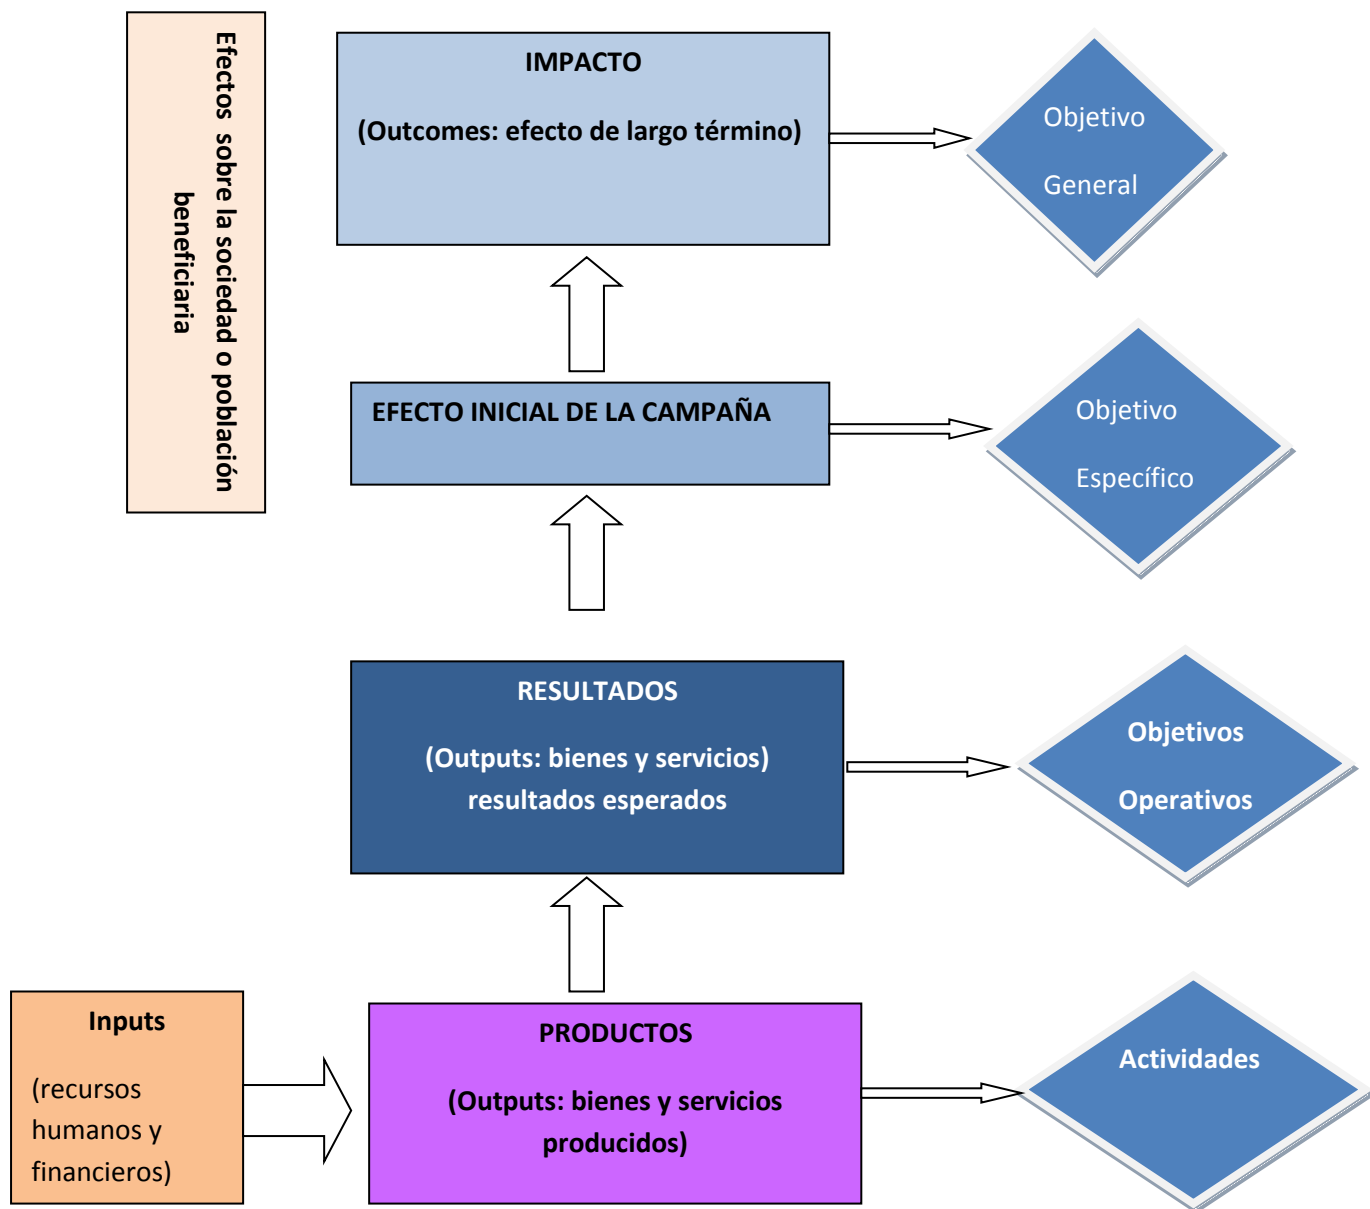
Efectos sobre la sociedad o población beneficiaria

IMPACTO

(Outcomes: efecto de largo término)

Objetivo

General

EFECTO INICIAL DE LA CAMPAÑA

Objetivo

Específico

RESULTADOS

(Outputs: bienes y servicios) resultados esperados

Objetivos

Operativos

Inputs

(recursos humanos y financieros)

PRODUCTOS

(Outputs: bienes y servicios producidos)

Actividades